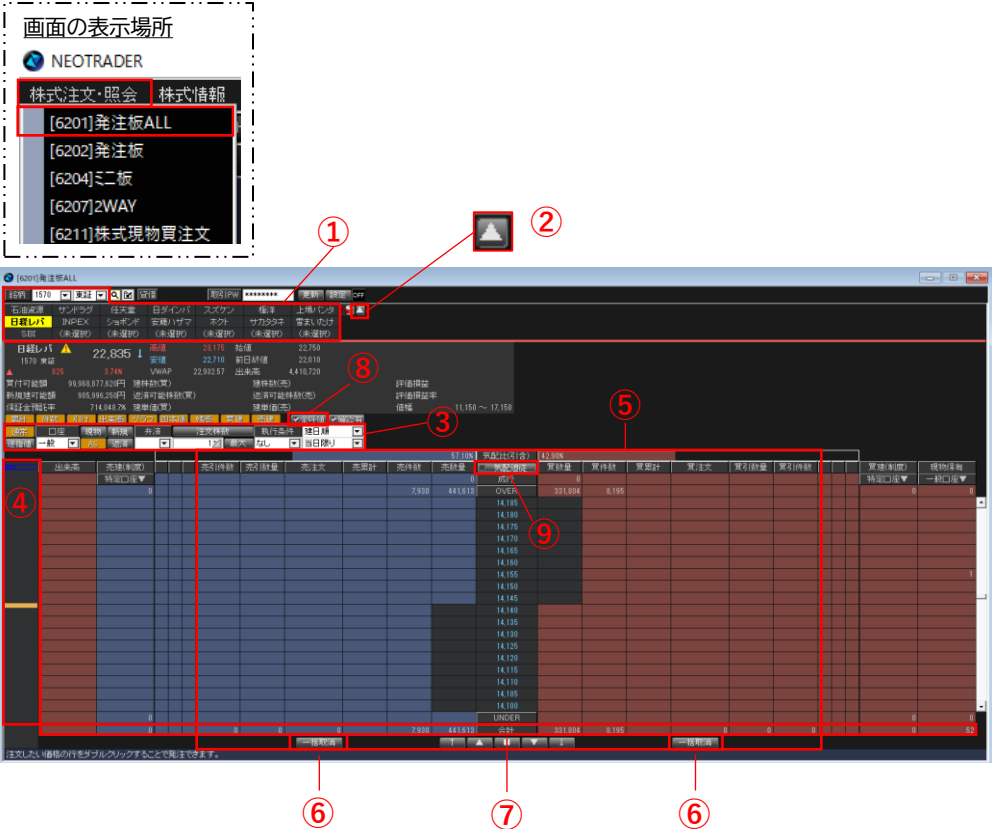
画面の表示場所

NEOTRADER

株式注文・照会 株式情報

[6201]発注板ALL

[6202]発注板

[6204]ミニ板

[6207]2WAY

[6211]株式現物買注文

①

②

[6201]発注板ALL

銘柄 1570 東証 信

取引PW ******** 更新 設定 OFF

石油資源 サンドラグ 住友重 日ダイジパ スズケン 極洋 上場パンダ
日経レバ INPEX ショボンド 安藤ハザマ ホクト サカタタネ 雪まいたけ
S回 (未選択) (未選択) (未選択) (未選択) (未選択) (未選択)

日経レバ 1570 東証 22,835 高値 23,175 始値 22,750
825 3.74% 安値 22,710 前日終値 22,010
VWAP 22,902.57 出来高 4,410,720

買付可能額 99,968,877,628円 建株数(買) 建株数(売) 評価損益
新規建可能額 985,996,258円 返済可能株数(買) 返済可能株数(売) 評価損益率
保証金預託率 714,049.7% 建単価(買) 建単価(売) 値幅 11,150 〜 17,150

⑧

③

⑤

✓ 取消確認 ✓ 確認

現物 信用 弁済 注文株数 執行条件 建日順
一般 成行 なし 当日限り

57.10% 気配比(4倍) 42.90%

④

出来高 売建(制度) 売引値数 売引値数 売注文 売累計 売件数 売数量 気配値 買数量 買件数 買累計 買注文 買引値数 買引値数 買建(制度) 現物保有
特定口座▼ 特定口座▼ 一般口座▼

0 0
0
成行
7,930 441,613 OVER 331,884 8,195 0 0
14,185
14,180
14,175
14,170
14,165
14,160
14,155 1
14,150
14,145
14,140
14,135
14,130
14,125
14,120
14,115
14,110
14,105
14,100
0 UNDER 0 0
0 0 0 7,930 441,613 合計 331,884 8,195 0 0 0 0 52

⑨

一括取消 一括取消

注文したい価格の行をダブルクリックすることで発注できます。

⑥ ⑦ ⑥